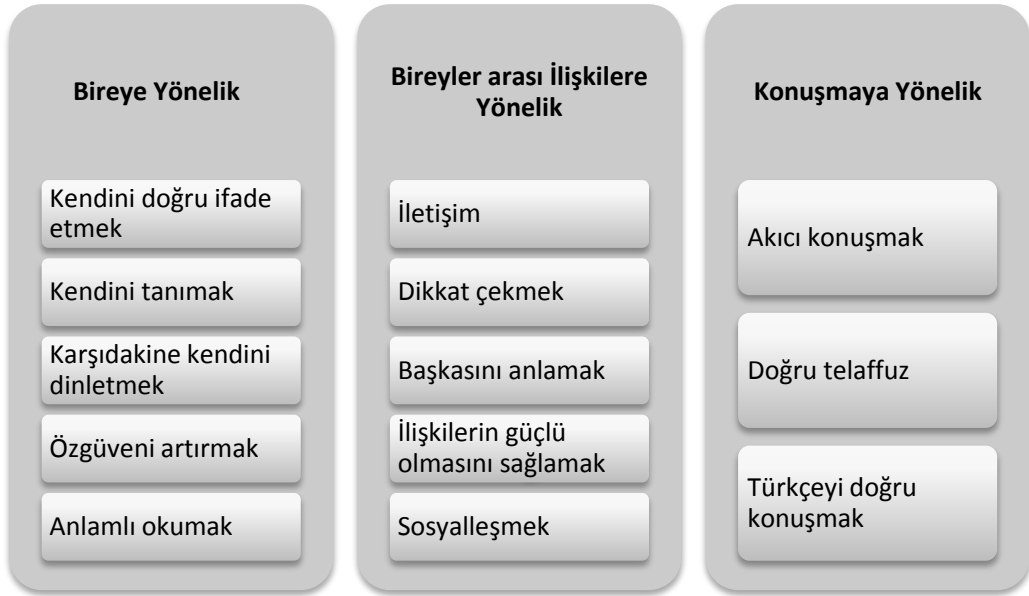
Bireye Yönelik

Kendini doğru ifade etmek

Kendini tanımak

Karşıdakine kendini dinletmek

Özgüveni artırmak

Anlamlı okumak

Bireyler arası İlişkilere Yönelik

İletişim

Dikkat çekmek

Başkasını anlamak

İlişkilerin güçlü olmasını sağlamak

Sosyalleşmek

Konuşmaya Yönelik

Akıcı konuşmak

Doğru telaffuz

Türkçeyi doğru konuşmak